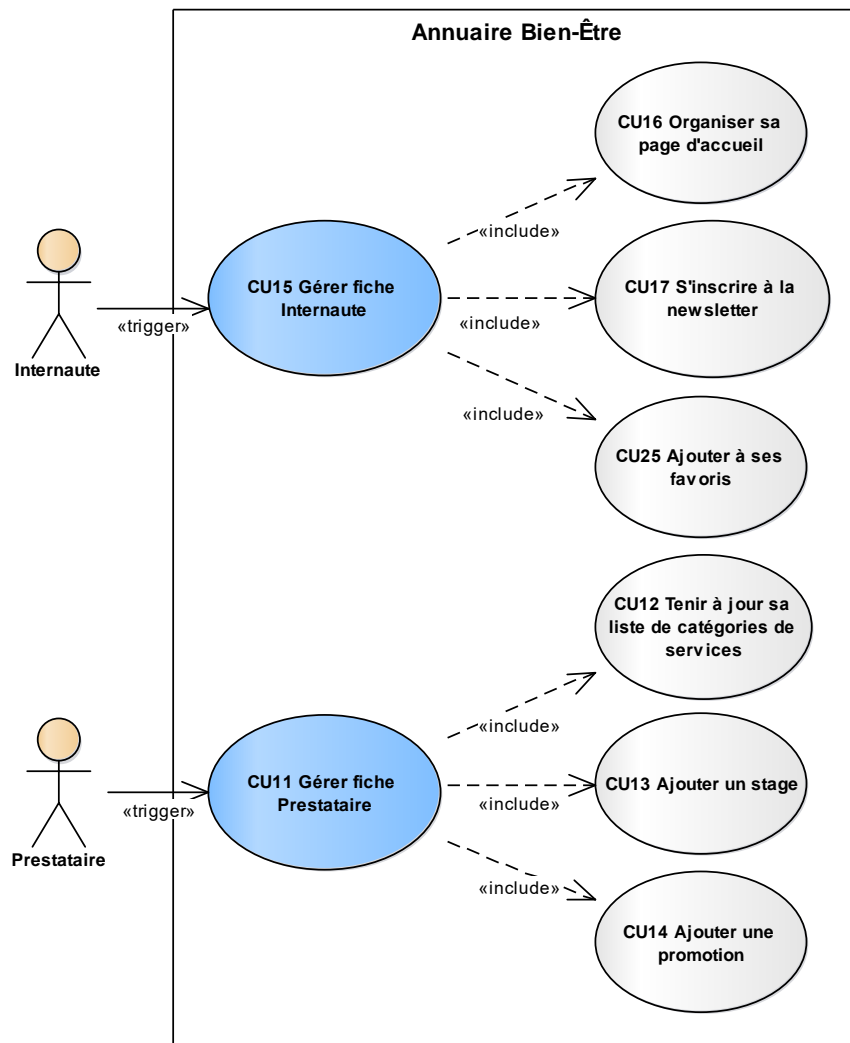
Annuaire Bien-Être

CU16 Organiser sa page d'accueil

«include»

Internaute

«trigger»

CU15 Gérer fiche Internaute

CU17 S'inscrire à la newsletter

«include»

«include»

CU25 Ajouter à ses favoris

CU12 Tenir à jour sa liste de catégories de services

«include»

Prestataire

«trigger»

CU11 Gérer fiche Prestataire

CU13 Ajouter un stage

«include»

«include»

CU14 Ajouter une promotion